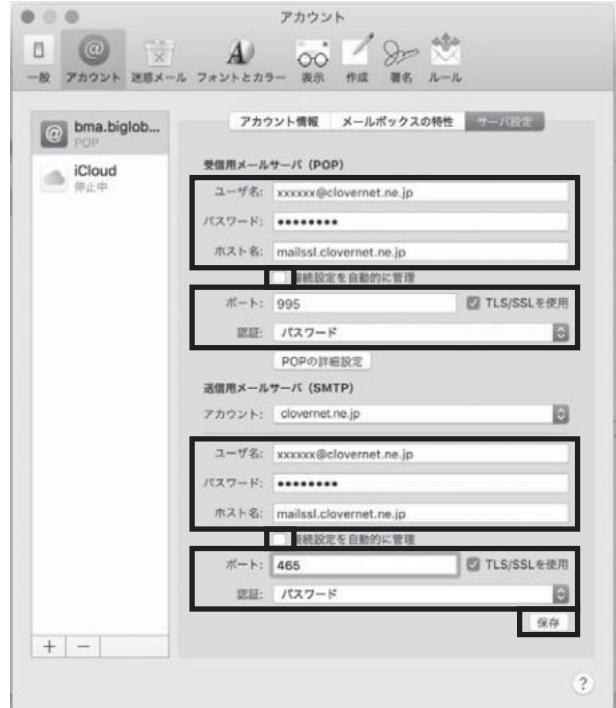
アカウント

一般 アカウント 迷惑メール フォントとカラー 表示 作成 署名 ルール

bma.biglob...
POP

iCloud
停止中

アカウント情報 メールボックスの特性 サーバ設定

受信用メールサーバ (POP)

ユーザ名: xxxxxx@clovernet.ne.jp

パスワード: ••••••••

ホスト名: mailssl.clovernet.ne.jp

接続設定を自動的に管理

ポート: 995

TLS/SSLを使用

認証: パスワード

POPの詳細設定

送信用メールサーバ (SMTP)

アカウント: clovernet.ne.jp

ユーザ名: xxxxxx@clovernet.ne.jp

パスワード: ••••••••

ホスト名: mailssl.clovernet.ne.jp

接続設定を自動的に管理

ポート: 465

TLS/SSLを使用

認証: パスワード

保存

+ −

?